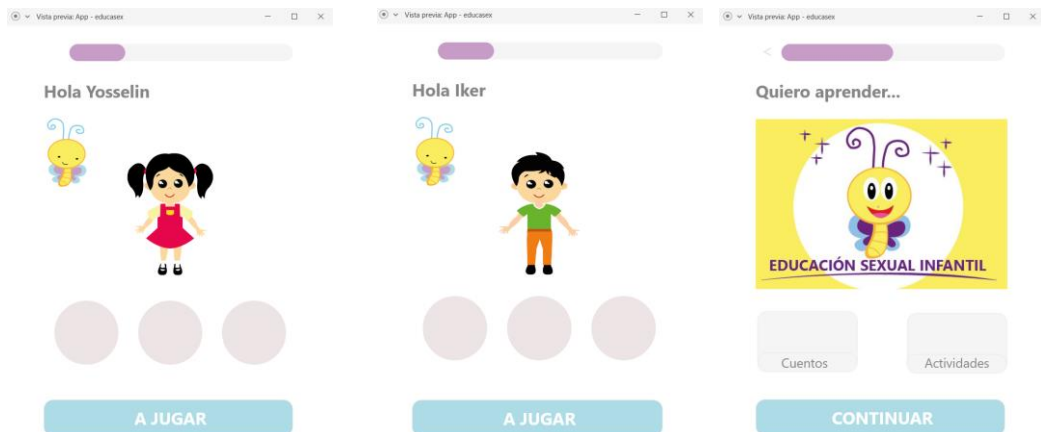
Vista previa: App - educasex

Hola Yosselin

A JUGAR

Vista previa: App - educasex

Hola Iker

A JUGAR

Vista previa: App - educasex

<

Quiero aprender...

EDUCACIÓN SEXUAL INFANTIL

Cuentos

Actividades

CONTINUAR